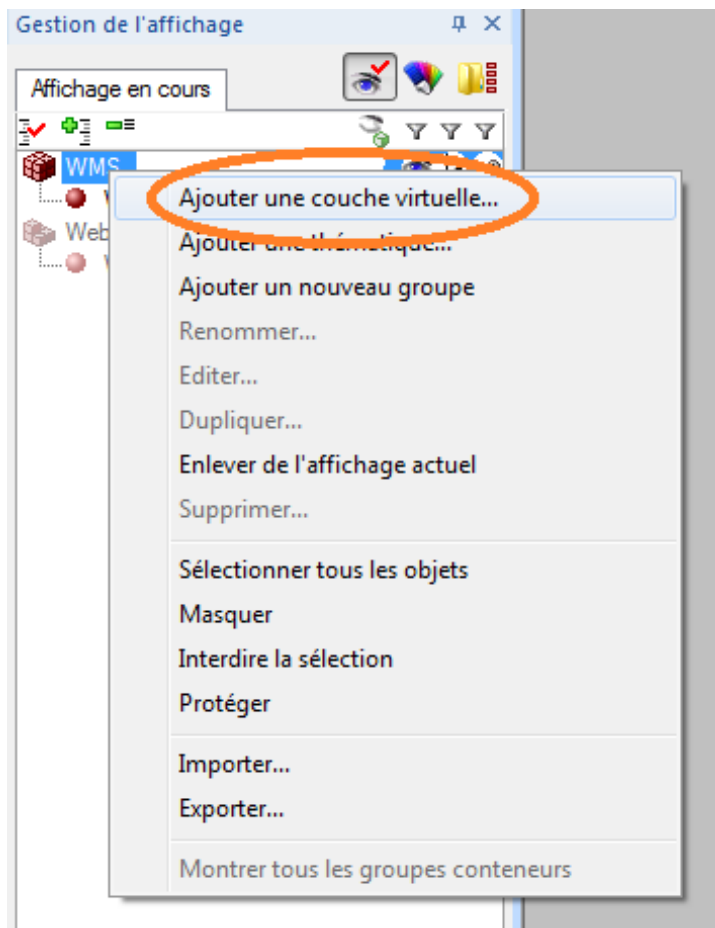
Gestion de l'affichage

Affichage en cours

WMS

Web

Ajouter une couche virtuelle...

Ajouter une thématique...

Ajouter un nouveau groupe

Renommer...

Editer...

Dupliquer...

Enlever de l'affichage actuel

Supprimer...

Sélectionner tous les objets

Masquer

Interdire la sélection

Protéger

Importer...

Exporter...

Montrer tous les groupes conteneurs